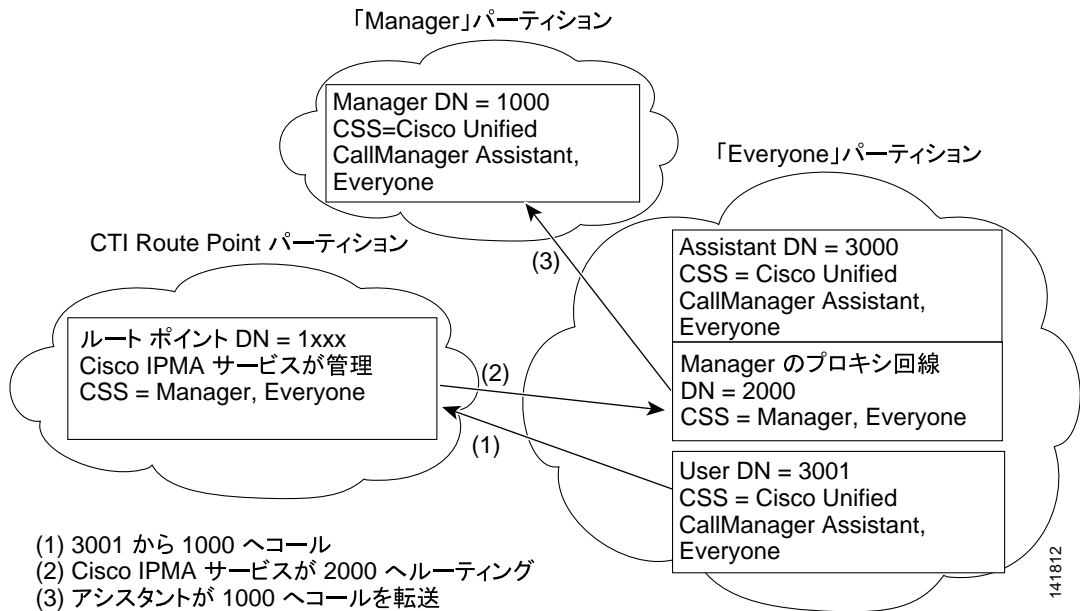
「Manager」パーティション

Manager DN = 1000
CSS=Cisco Unified CallManager Assistant, Everyone

「Everyone」パーティション

CTI Route Point パーティション

(3)

Assistant DN = 3000
CSS = Cisco Unified CallManager Assistant, Everyone

ルート ポイント DN = 1xxx
Cisco IPMA サービスが管理
CSS = Manager, Everyone

(2)

Manager のプロキシ回線
DN = 2000
CSS = Manager, Everyone

(1)

User DN = 3001
CSS = Cisco Unified CallManager Assistant, Everyone

(1) 3001 から 1000 へコール
(2) Cisco IPMA サービスが 2000 へルーティング
(3) アシスタントが 1000 へコールを転送

141812